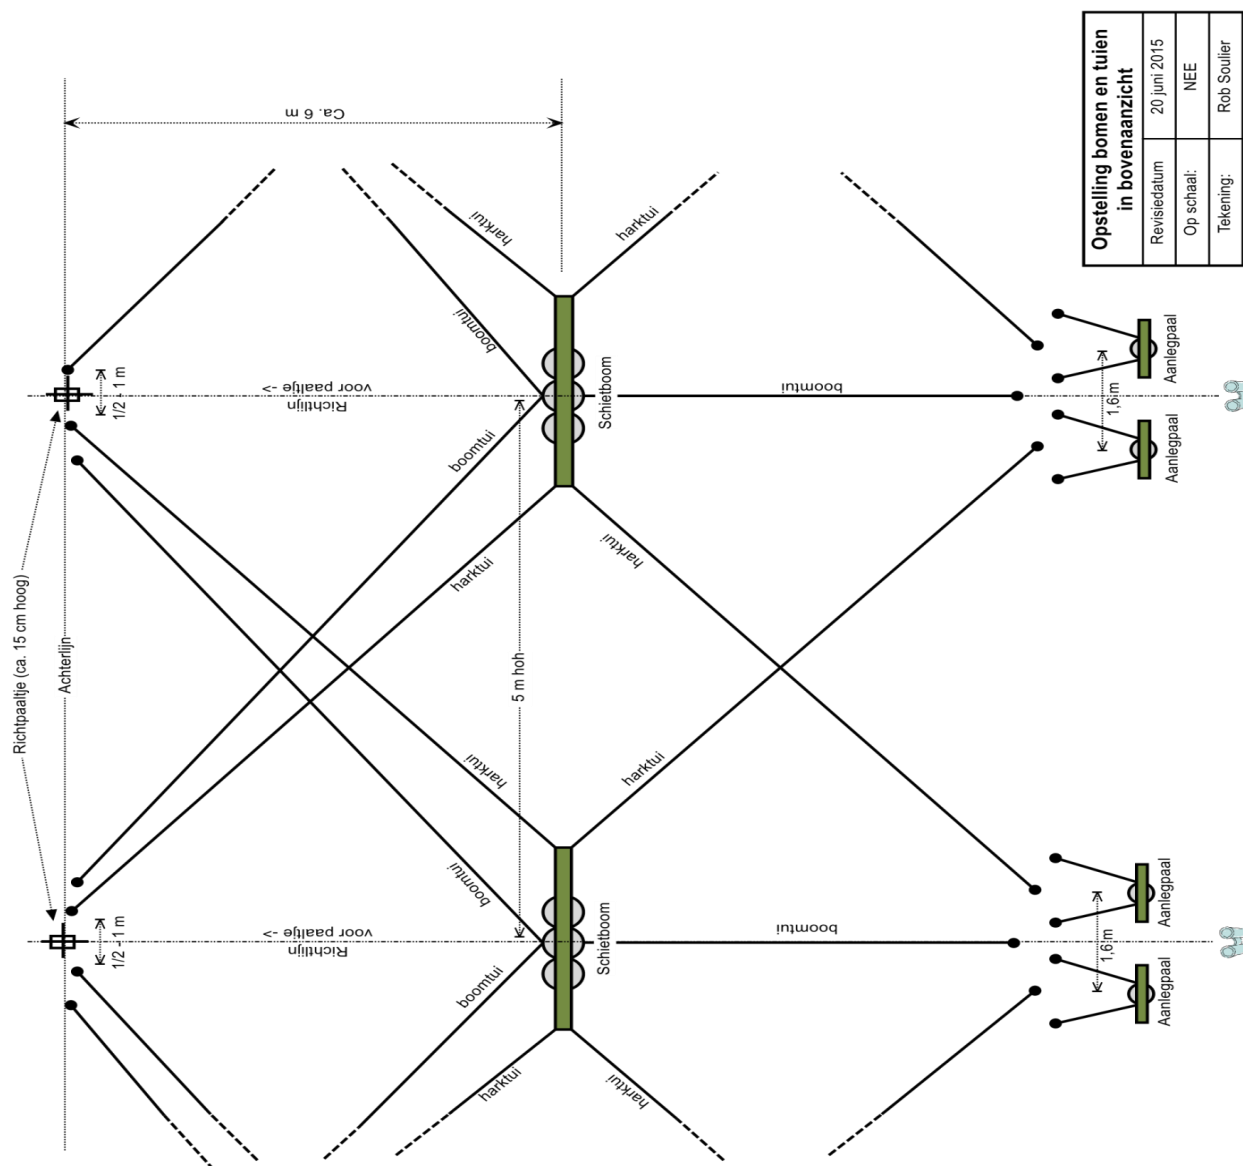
Opstelling bomen en tuien in bovenaanzicht

| Revisiedatum | 20 juni 2015 |
|---|---|
| Op schaal: | NEE |
| Tekening: | Rob Soulier |

Ca. 6 m

harktui
harktui
boomtui
Richtlijn voor paaltje ->
1/2 - 1 m
Schietboom
boomtui
Aanlegpaal
1,6 m
Aanlegpaal
boomtui
harktui
harktui
Richtpaaltje (ca. 15 cm hoog)
Achterlijn
5 m hoh
harktui
harktui
boomtui
Richtlijn voor paaltje ->
1/2 - 1 m
Schietboom
boomtui
Aanlegpaal
1,6 m
Aanlegpaal
boomtui
harktui
harktui